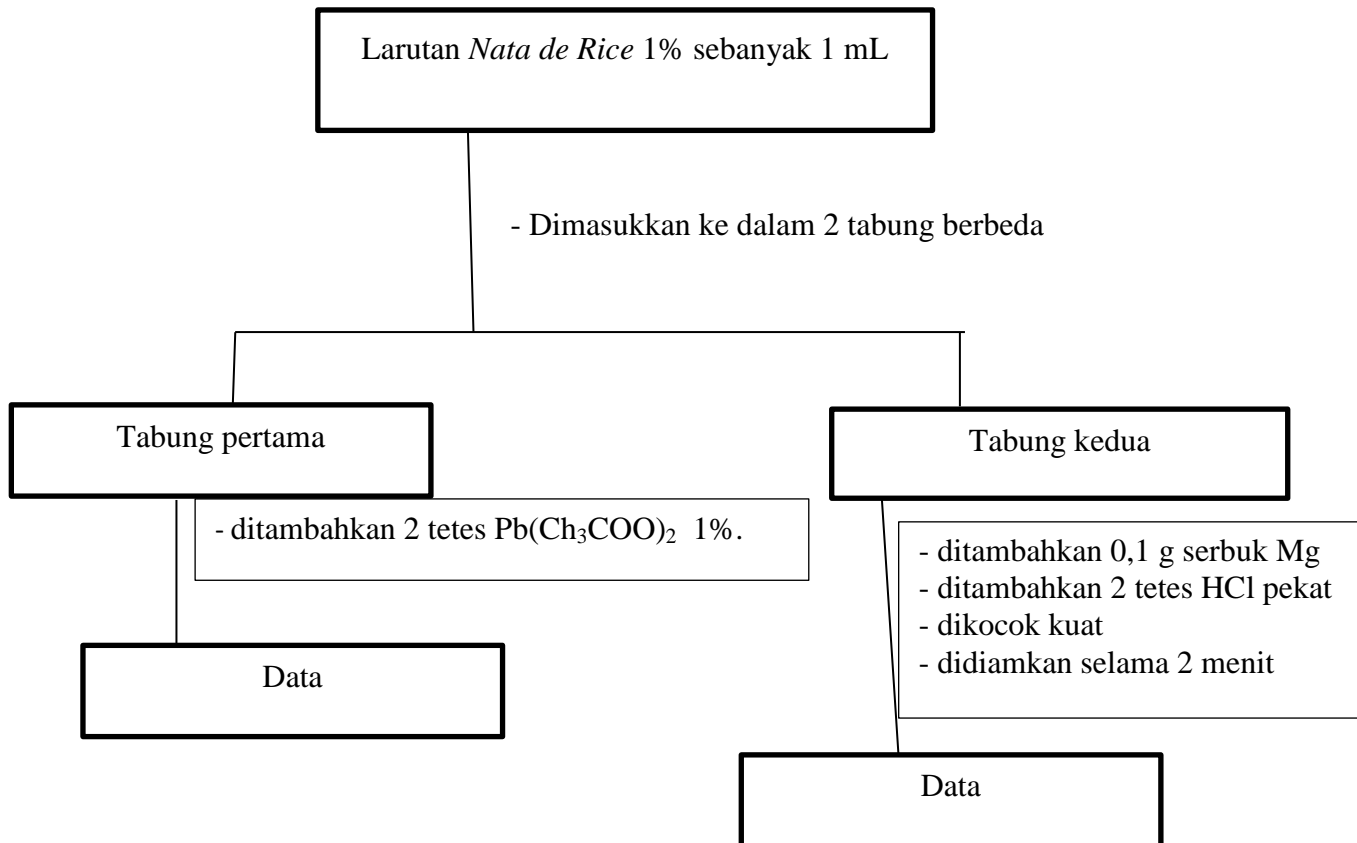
Larutan *Nata de Rice* 1% sebanyak 1 mL

- Dimasukkan ke dalam 2 tabung berbeda

Tabung pertama

- ditambahkan 2 tetes $Pb(Ch_3COO)_2$ 1%.

Data

Tabung kedua

- ditambahkan 0,1 g serbuk Mg
- ditambahkan 2 tetes HCl pekat
- dikocok kuat
- didiamkan selama 2 menit

Data